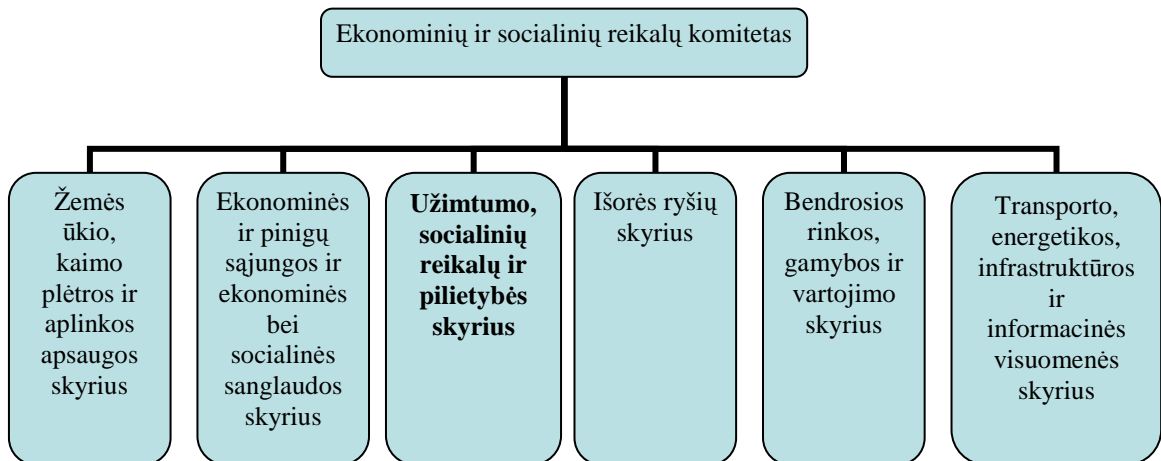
Ekonominių ir socialinių reikalų komitetas

Žemės ūkio, kaimo plėtros ir aplinkos apsaugos skyrius

Ekonominės ir pinigų sąjungos ir ekonominės bei socialinės sanglaudos skyrius

**Užimtumo, socialinių reikalų ir pilietybės skyrius**

Išorės ryšių skyrius

Bendrosios rinkos, gamybos ir vartojimo skyrius

Transporto, energetikos, infrastruktūros ir informacinės visuomenės skyrius